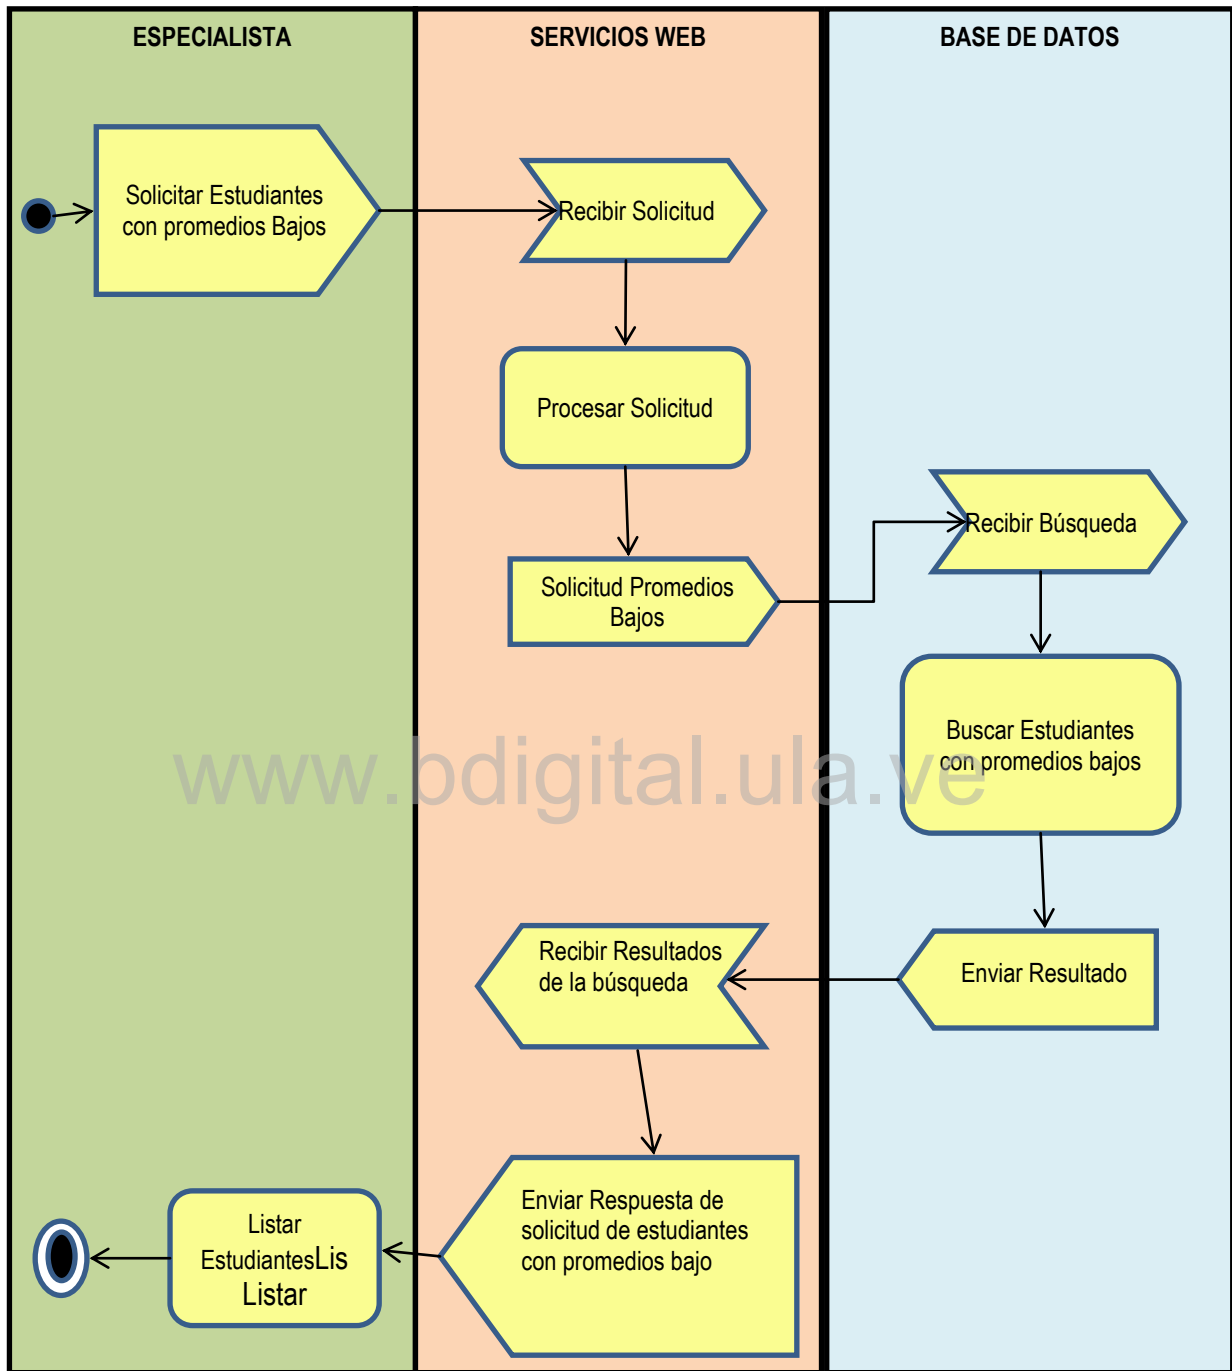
ESPECIALISTA

SERVICIOS WEB

BASE DE DATOS

Solicitar Estudiantes con promedios Bajos

Recibir Solicitud

Procesar Solicitud

Solicitud Promedios Bajos

Recibir Búsqueda

Buscar Estudiantes con promedios bajos

www.bdigital.ula.ve

Enviar Resultado

Recibir Resultados de la búsqueda

Enviar Respuesta de solicitud de estudiantes con promedios bajo

Listar EstudiantesLis Listar